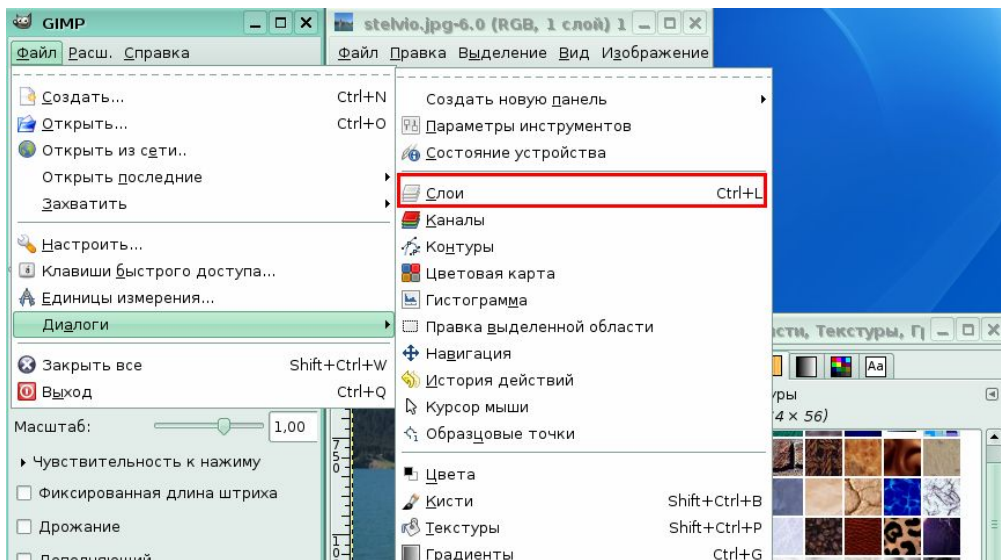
GIMP
Файл Расш. Справка
stelvio.jpg-6.0 (RGB, 1 слой) 1
Файл Правка Выделение Вид Изображение

Создать... Ctrl+N
Открыть... Ctrl+O
Открыть из сети..
Открыть последние
Захватить

Настроить...
Клавиши быстрого доступа...
Единицы измерения...
Диалоги

Закрыть все Shift+Ctrl+W
Выход Ctrl+Q

Масштаб: 1,00
Чувствительность к нажиму
Фиксированная длина штриха
Дрожание
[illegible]

Создать новую панель
Параметры инструментов
Состояние устройства

Слои Ctrl+L
Каналы
Контуры
Цветовая карта
Гистограмма
Правка выделенной области
Навигация
История действий
Курсор мыши
Образцовые точки

Цвета
Кисти Shift+Ctrl+B
Текстуры Shift+Ctrl+P
Градиенты Ctrl+G

сти, Текстуры, Г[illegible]
Aa
уры
4 × 56)